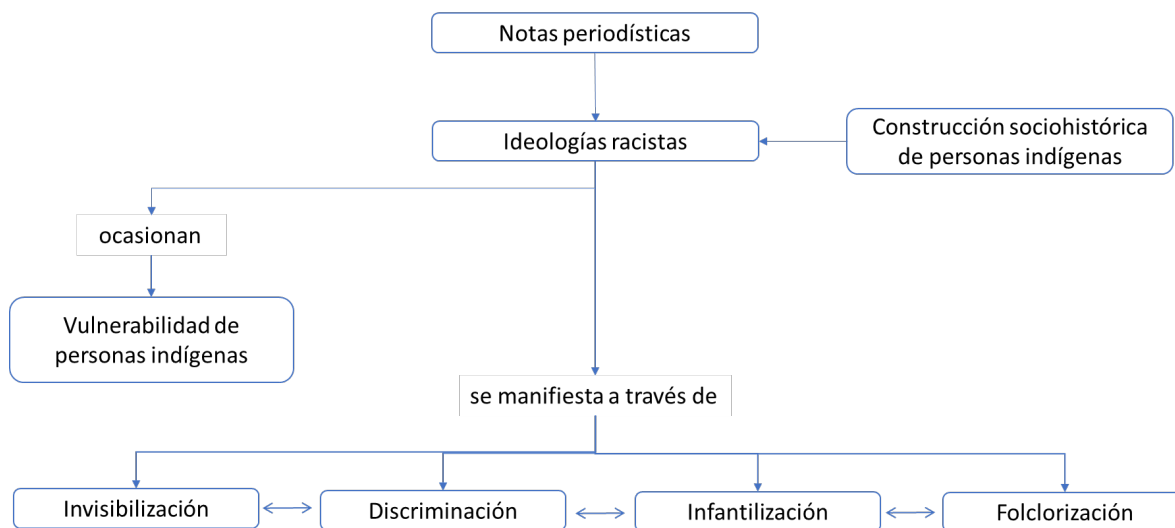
Notas periodísticas

Ideologías racistas

Construcción sociohistórica de personas indígenas

ocasionan

Vulnerabilidad de personas indígenas

se manifiesta a través de

Invisibilización

Discriminación

Infantilización

Folclorización